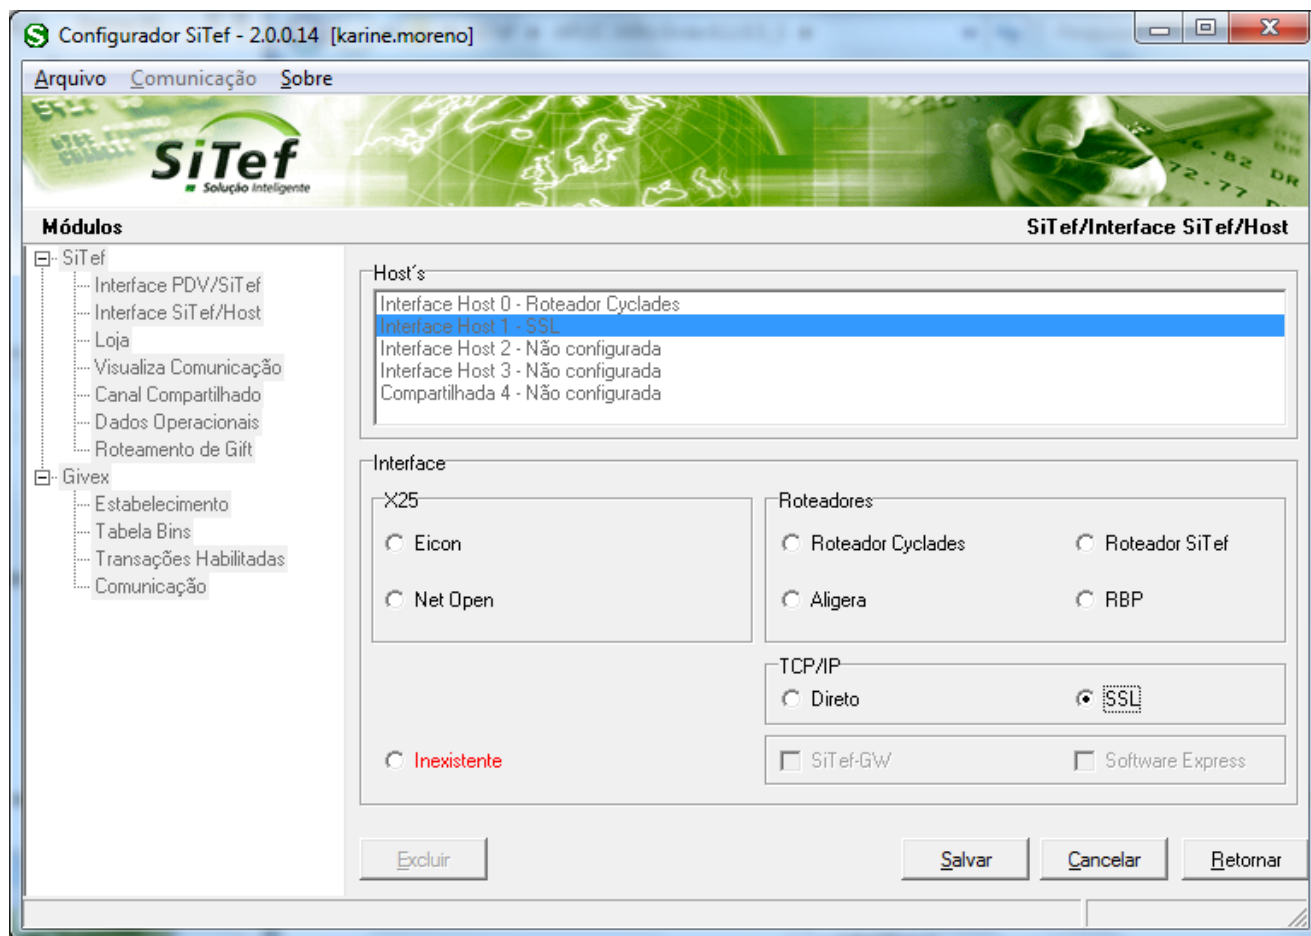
Configurador SiTef - 2.0.0.14 [karine.moreno]

Arquivo Comunicação Sobre

SiTef
Solução Inteligente

Módulos

SiTef/Interface SiTef/Host

SiTef
Interface PDV/SiTef
Interface SiTef/Host
Loja
Visualiza Comunicação
Canal Compartilhado
Dados Operacionais
Roteamento de Gift
Givex
Estabelecimento
Tabela Bins
Transações Habilitadas
Comunicação

Host's
Interface Host 0 - Roteador Cyclades
Interface Host 1 - SSL
Interface Host 2 - Não configurada
Interface Host 3 - Não configurada
Compartilhada 4 - Não configurada

Interface
X25
Eicon
Net Open
Roteadores
Roteador Cyclades
Roteador SiTef
Aligera
RBP
TCP/IP
Direto
SSL
Inexistente
SiTef-GW
Software Express

Excluir
Salvar
Cancelar
Retornar